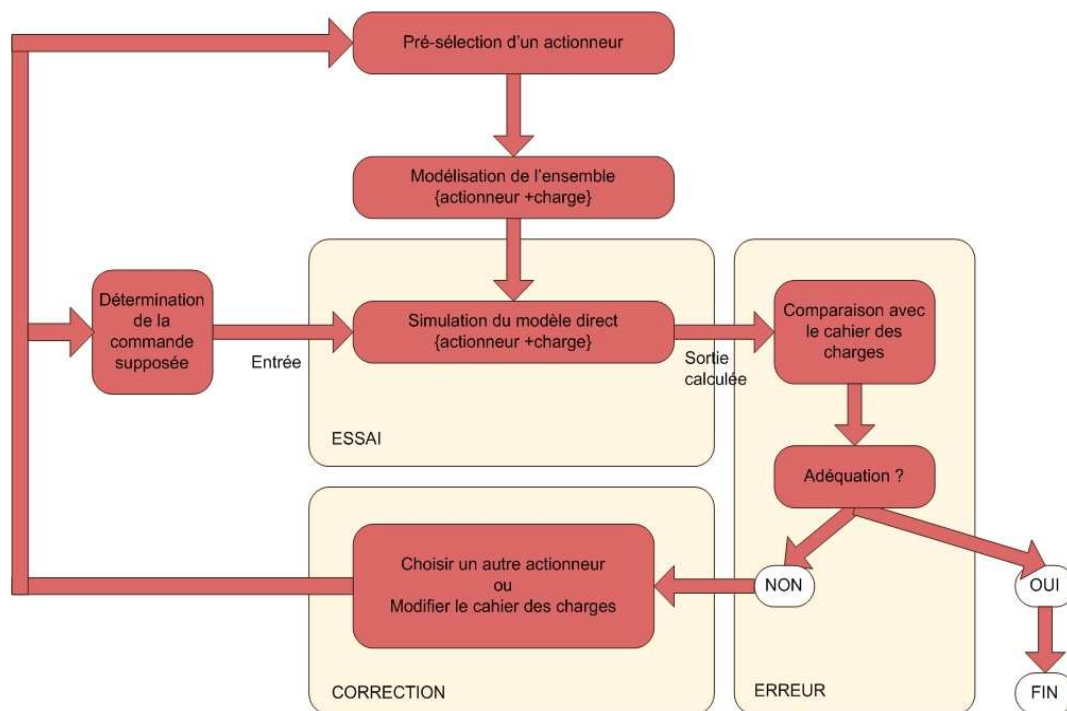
Pré-sélection d'un actionneur

Modélisation de l'ensemble {actionneur +charge}

Détermination de la commande supposée

Entrée

Simulation du modèle direct {actionneur +charge}

Sortie calculée

Comparaison avec le cahier des charges

ESSAI

Adéquation ?

Choisir un autre actionneur ou Modifier le cahier des charges

NON

OUI

FIN

CORRECTION

ERREUR